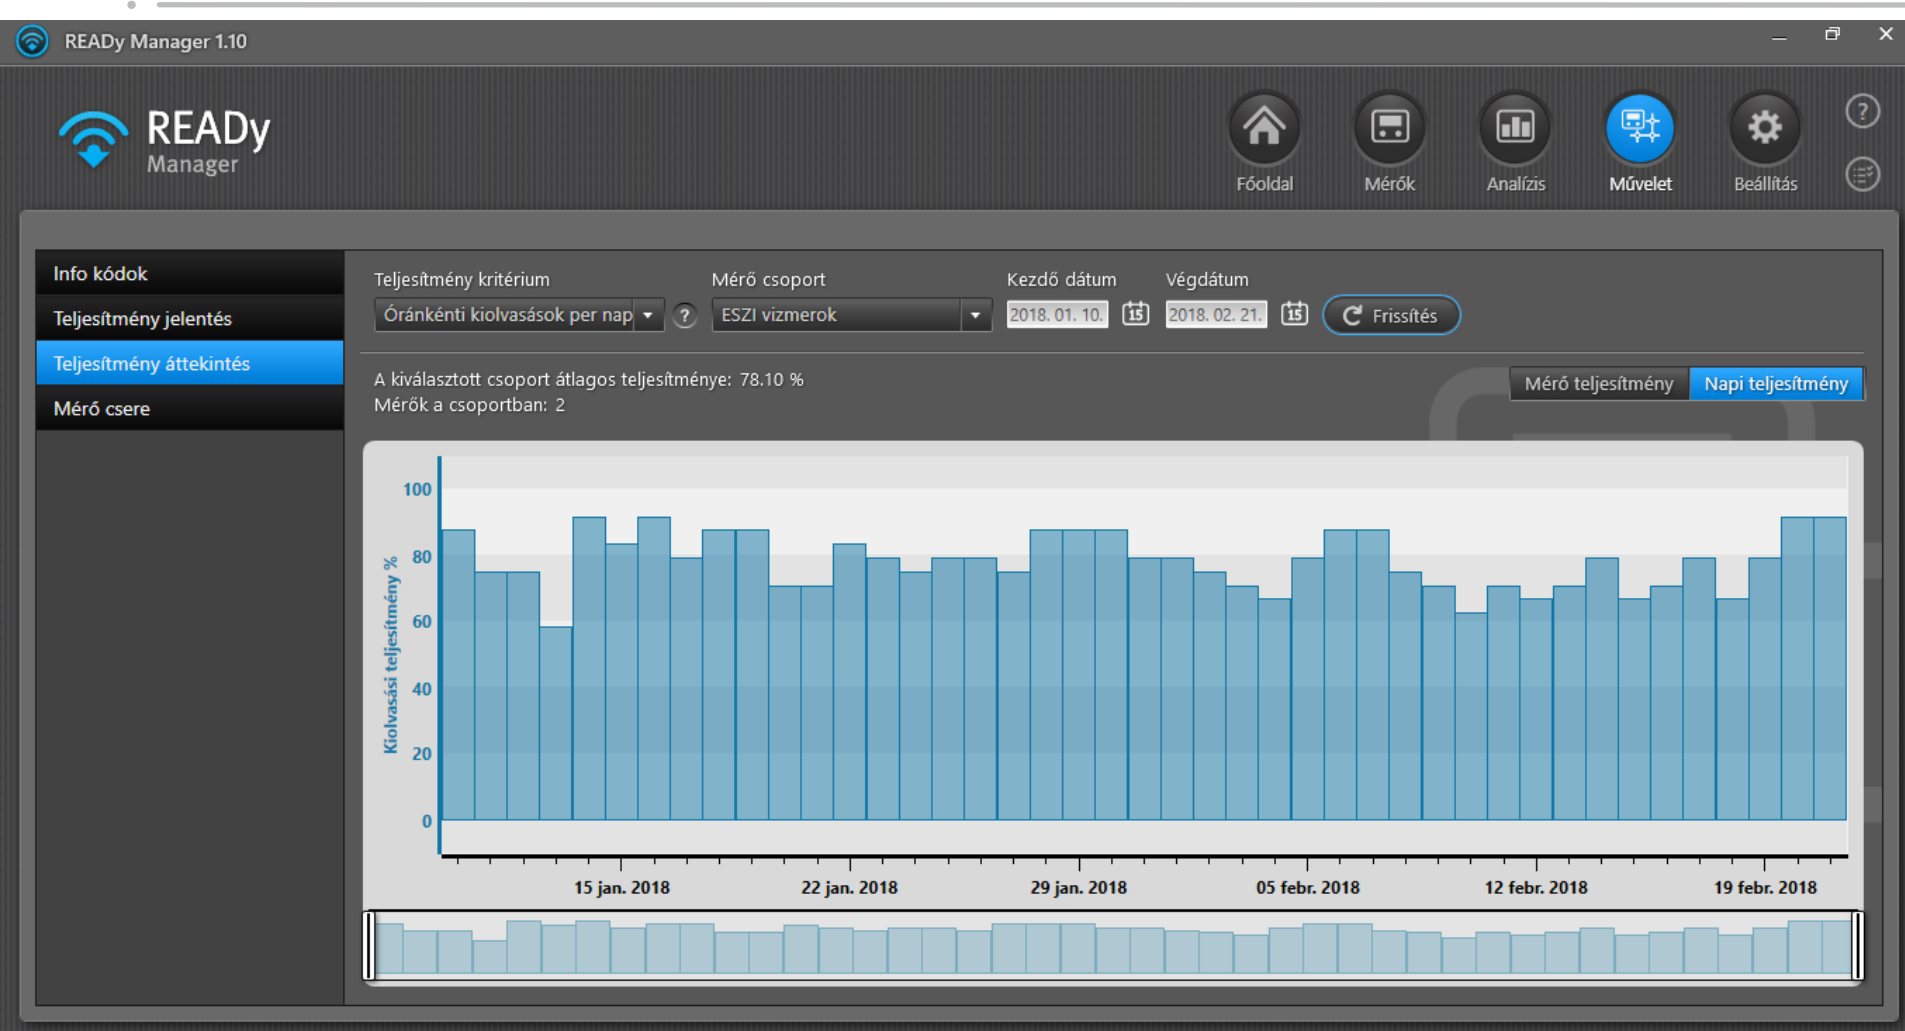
READy Manager 1.10

READy Manager

Főoldal
Mérők
Analízis
Művelet
Beállítás

Info kódok
Teljesítmény jelentés
Teljesítmény áttekintés
Mérő csere

Teljesítmény kritérium
Óránkénti kiolvasások per nap
Mérő csoport
ESZI vizmerok
Kezdő dátum
2018. 01. 10.
Végdátum
2018. 02. 21.
Frissítés

A kiválasztott csoport átlagos teljesítménye: 78.10 %
Mérők a csoportban: 2

Mérő teljesítmény
Napi teljesítmény

Kiolvasási teljesítmény %
100
80
60
40
20
0
15 jan. 2018
22 jan. 2018
29 jan. 2018
05 febr. 2018
12 febr. 2018
19 febr. 2018